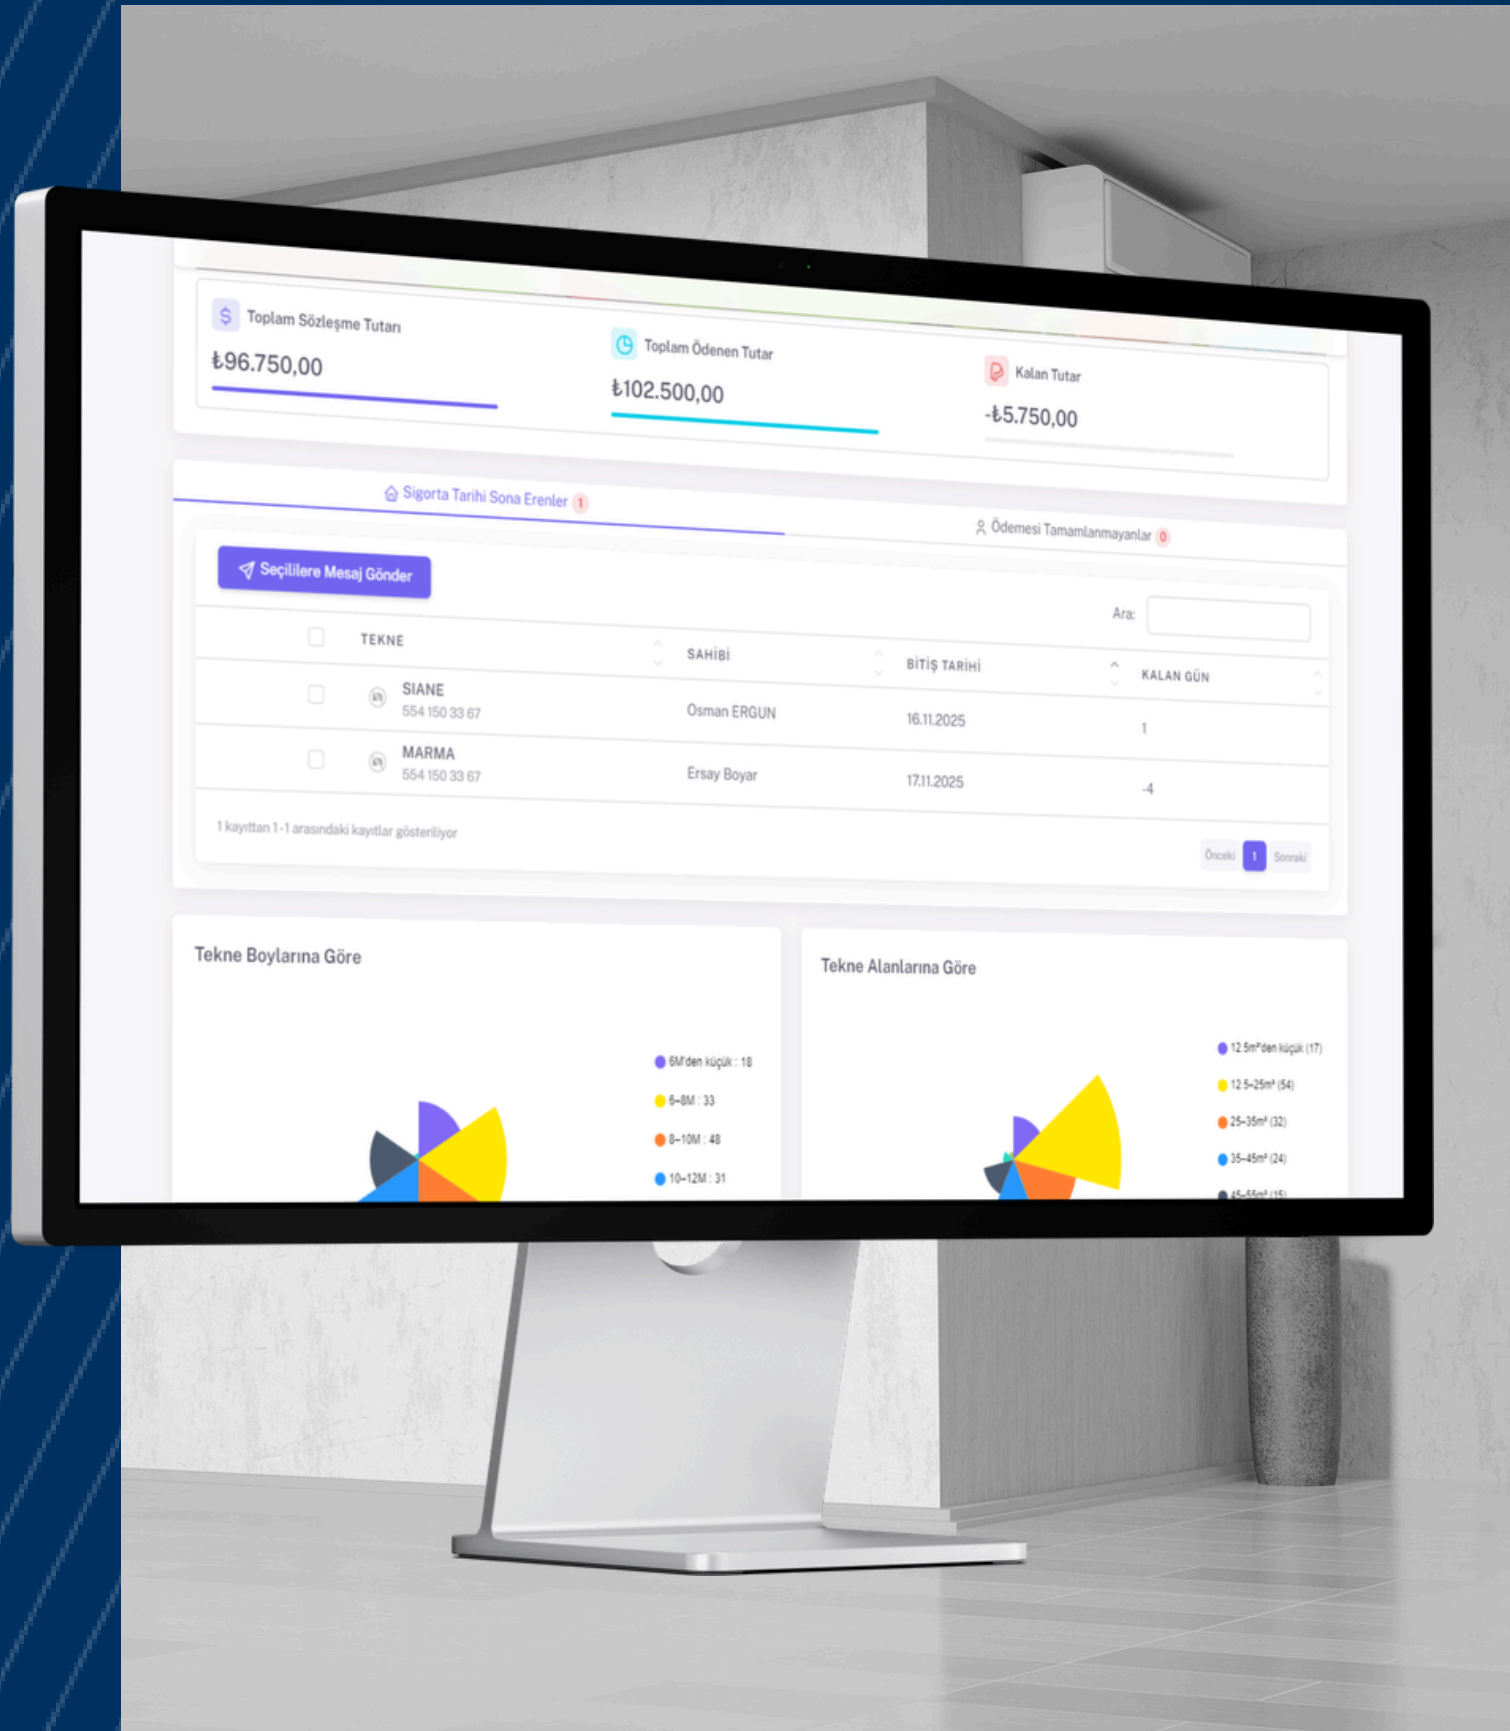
Toplam Sözleşme Tutarı
₺96.750,00

Toplam Ödenen Tutar
₺102.500,00

Kalan Tutar
-₺5.750,00

Sigorta Tarihi Sona Erenler 1

Ödemesi Tamamlanmayanlar 0

Seçililere Mesaj Gönder

Ara:

| | TEKNE | SAHİBİ | BİTİŞ TARİHİ | KALAN GÜN |
|---|---|---|---|---|
| | SIANE 554 150 33 67 | Osman ERGUN | 16.11.2025 | 1 |
| | MARMA 554 150 33 67 | Ersay Boyar | 17.11.2025 | -4 |

1 kayıttan 1-1 arasındaki kayıtlar gösteriliyor

Önceki 1 Sonraki

Tekne Boylarına Göre

6M'den küçük : 18
6–8M : 33
8–10M : 48
10–12M : 31

Tekne Alanlarına Göre

12.5m²den küçük (17)
12.5–25m² (54)
25–35m² (32)
35–45m² (24)
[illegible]